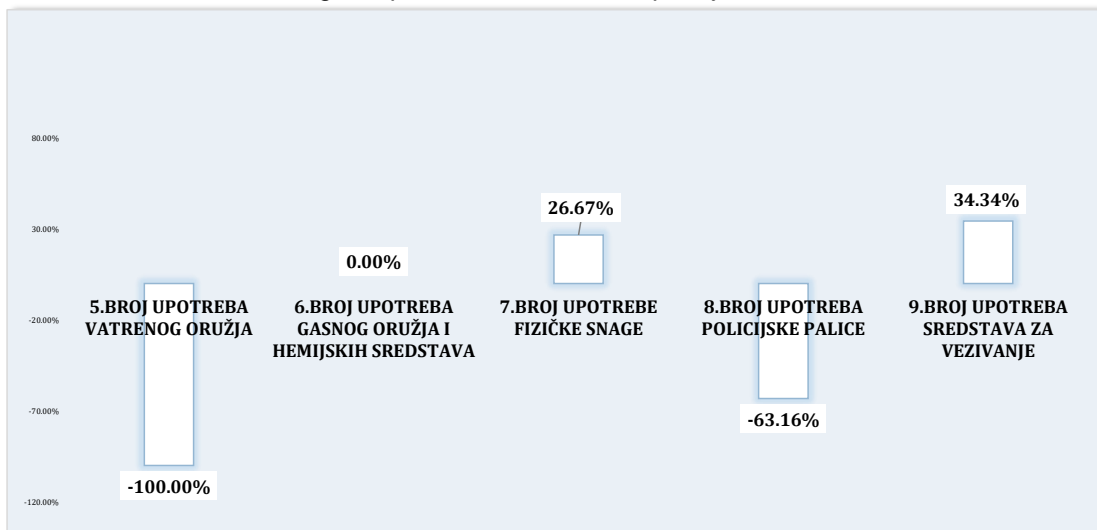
80.00%

30.00%

-20.00%

-70.00%

-120.00%

5.BROJ UPOTREBA VATRENOG ORUŽJA

-100.00%

0.00%

6.BROJ UPOTREBA GASNOG ORUŽJA I HEMIJSKIH SREDSTAVA

26.67%

7.BROJ UPOTREBE FIZIČKE SNAGE

8.BROJ UPOTREBA POLICIJSKE PALICE

-63.16%

34.34%

9.BROJ UPOTREBA SREDSTAVA ZA VEZIVANJE